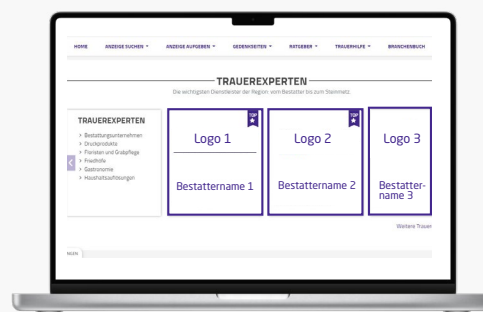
HOME ANZEIGE SUCHEN ▾ ANZEIGE AUFGEBEN ▾ GEDENKSEITEN ▾ RATGEBER ▾ TRAUERHILFE ▾ BRANCHENBUCH

TRAUEREXPERTEN

Die wichtigsten Dienstleister der Region: vom Bestatter bis zum Steinmetz

TRAUEREXPERTEN

> Bestattungsunternehmen
> Druckprodukte
> Floristen und Grabpflege
> Friedhöfe
> Gastronomie
> Haushaltsauflösungen

TOP

Logo 1

Bestattername 1

TOP

Logo 2

Bestattername 2

Logo 3

Bestattername 3

Weitere Trauer

NEUEN